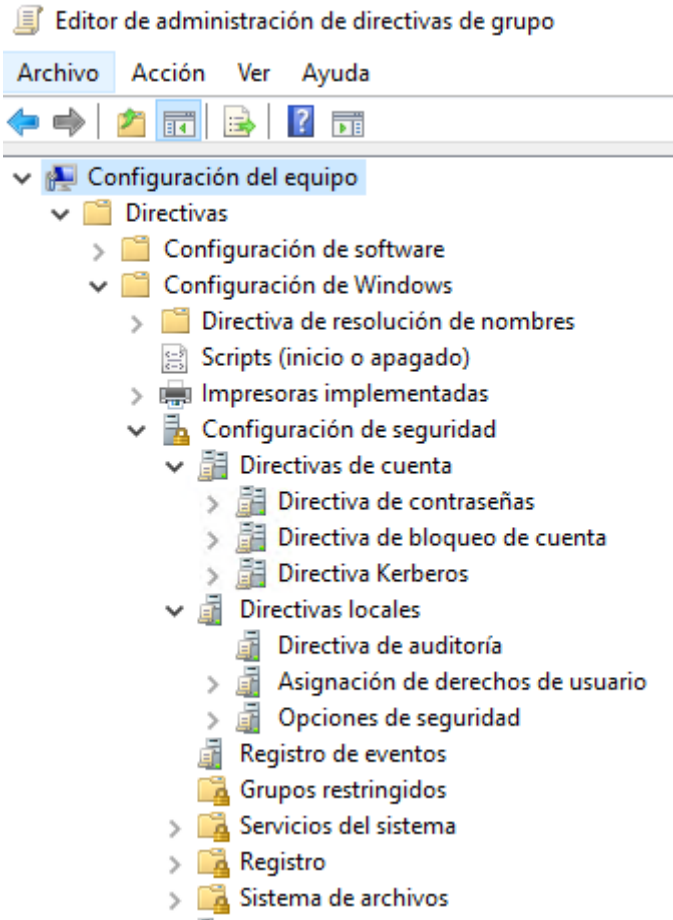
Editor de administración de directivas de grupo

Archivo Acción Ver Ayuda

Configuración del equipo
Directivas
Configuración de software
Configuración de Windows
Directiva de resolución de nombres
Scripts (inicio o apagado)
Impresoras implementadas
Configuración de seguridad
Directivas de cuenta
Directiva de contraseñas
Directiva de bloqueo de cuenta
Directiva Kerberos
Directivas locales
Directiva de auditoría
Asignación de derechos de usuario
Opciones de seguridad
Registro de eventos
Grupos restringidos
Servicios del sistema
Registro
Sistema de archivos